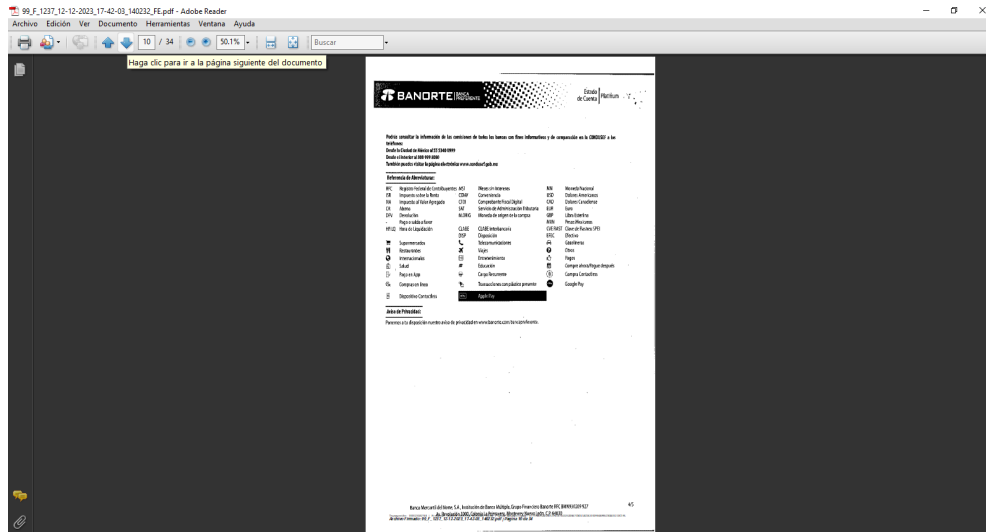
99_F_1237_12-12-2023_17-42-03_140232_FE.pdf - Adobe Reader

Archivo Edición Ver Documento Herramientas Ventana Ayuda

10 / 34 50.1% Buscar

Haga clic para ir a la página siguiente del documento

BANORTE BANCA PREFERENTE

Estado de Cuenta Platinum

Podrás consultar la información de las comisiones de todos los bancos con fines informativos y de comparación en la CONDUSEF a los teléfonos:
Desde la Ciudad de México al 55 5340 0999
Desde el interior al 800 999 8080
También puedes visitar la página electrónica www.condusef.gob.mx

Referencia de Abreviaturas:

RFC Registro Federal de Contribuyentes
ISR Impuesto sobre la Renta
IVA Impuesto al Valor Agregado
CR Abono
DEV Devolución
- Pago o saldo a favor
HR LIQ Hora de Liquidación
MSI Meses sin Intereses
CONV Conveniencia
CFDI Comprobante Fiscal Digital
SAT Servicio de Administración Tributaria
M.ORIG Moneda de origen de la compra
CLABE CLABE Interbancaria
DISP Disposición
MN Moneda Nacional
USD Dólares Americanos
CAD Dólares Canadienses
EUR Euro
GBP Libra Esterlina
MXN Pesos Mexicanos
CVE RAST Clave de Rastreo SPEI
EFEC Efectivo

Supermercados
Restaurantes
Internacionales
Salud
Pago en App
Compras en línea
Dispositivos Contactless
Telecomunicaciones
Viajes
Entretenimiento
Educación
Cargo Recurrente
Transacciones con plástico presente
Apple Pay
Gasolineras
Otros
Pagos
Compra ahora Pague después
Compra Contactless
Google Pay

Aviso de Privacidad:

Ponemos a tu disposición nuestro aviso de privacidad en www.banorte.com/avisodeprivacidad.

Banco Mercantil del Norte, S.A., Institución de Banca Múltiple, Grupo Financiero Banorte RFC BMN930209927
Av. Revolución 3000, Colonia La Primavera, Monterrey, Nuevo León, C.P. 64830
Archivo Formato: 99_F_1237_12-12-2023_17-42-03_140232.pdf | Página 10 de 34

4/5